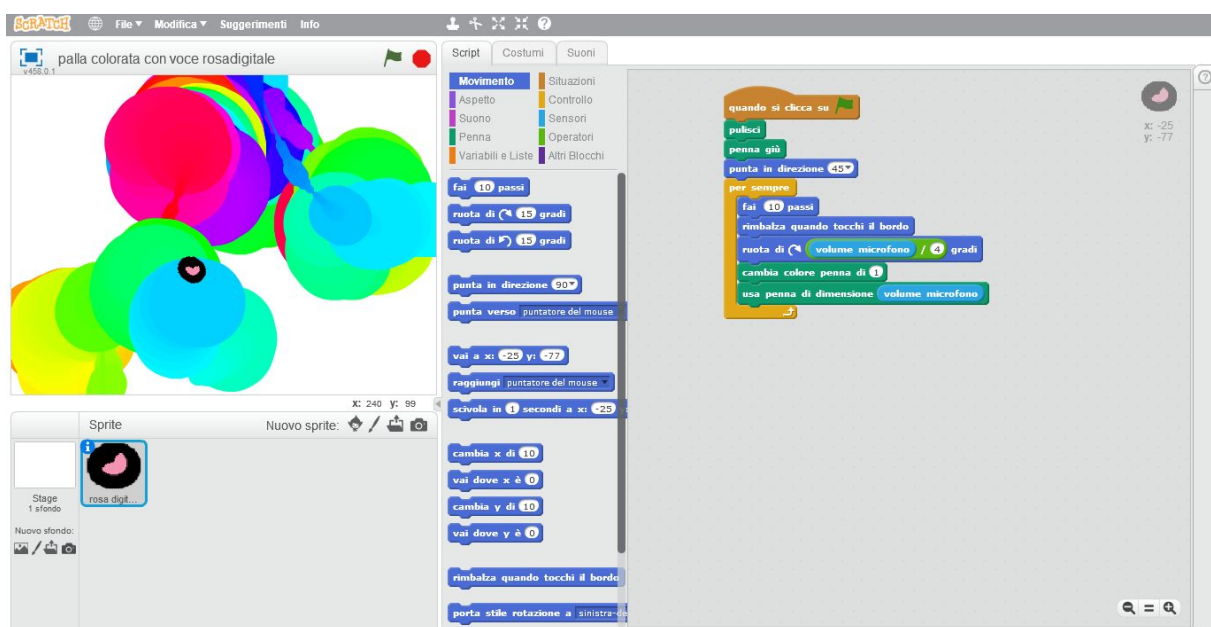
SCRATCH File ▾ Modifica ▾ Suggerimenti Info

palla colorata con voce rosadigitale
v458.0.1

Script Costumi Suoni

Movimento Situazioni
Aspetto Controllo
Suono Sensori
Penna Operatori
Variabili e Liste Altri Blocchi

fai 10 passi
ruota di 15 gradi
ruota di 15 gradi
punta in direzione 90
punta verso puntatore del mouse
vai a x: -25 y: -77
raggiungi puntatore del mouse
scivola in 1 secondi a x: -25
cambia x di 10
vai dove x è 0
cambia y di 10
vai dove y è 0
rimbalza quando tocchi il bordo
porta stile rotazione a sinistra-d

quando si clicca su
pulisci
penna giù
punta in direzione 45
per sempre
fai 10 passi
rimbalza quando tocchi il bordo
ruota di volume microfono / 4 gradi
cambia colore penna di 1
usa penna di dimensione volume microfono

x: -25
y: -77

x: 240 y: 99

Sprite
Nuovo sprite:
Stage
1 sfondo
Nuovo sfondo:
rosa digit...